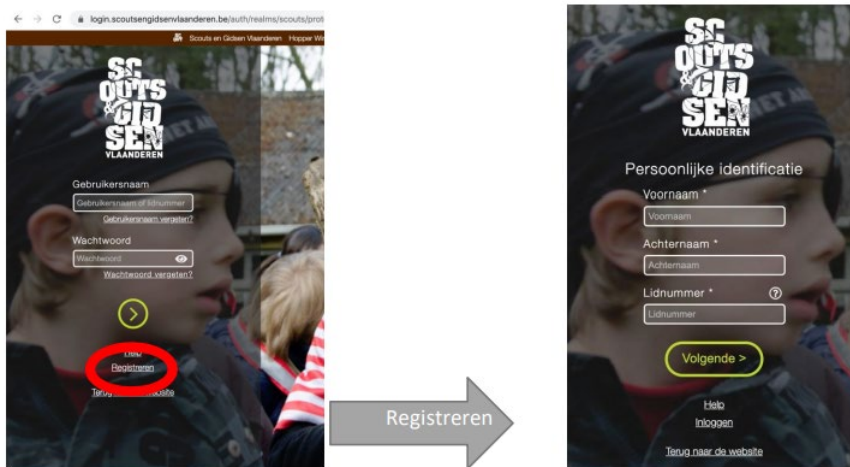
login.scoutsengidsenvlaanderen.be/auth/realms/scouts/prot

Scouts en Gidsen Vlaanderen Hopper W

SC OUTS & GID SEN VLAANDEREN

Gebruikersnaam

Gebruikersnaam of lidnummer

Gebruikersnaam vergeten?

Wachtwoord

Wachtwoord

Wachtwoord vergeten?

Help

Registreren

Terug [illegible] website

Registreren

SC OUTS & GID SEN VLAANDEREN

Persoonlijke identificatie

Voornaam *

Voornaam

Achternaam *

Achternaam

Lidnummer *

Lidnummer

Volgende >

Help

Inloggen

Terug naar de website